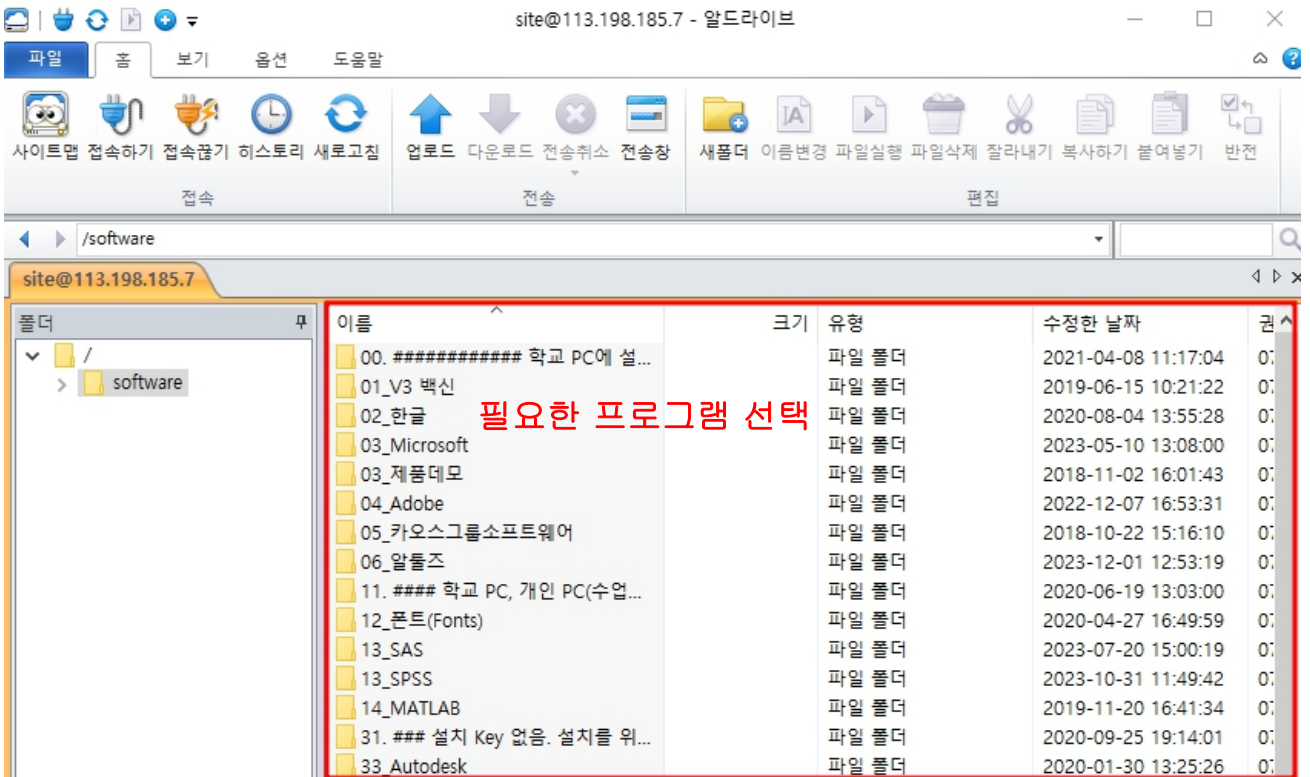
site@113.198.185.7 - 알드라이브

파일 홈 보기 옵션 도움말

사이트맵 접속하기 접속끊기 히스토리 새로고침
접속

업로드 다운로드 전송취소 전송창
전송

새폴더 이름변경 파일실행 파일삭제 잘라내기 복사하기 붙여넣기 반전
편집

/software

site@113.198.185.7

폴더
/
software

필요한 프로그램 선택

| 이름 | 크기 | 유형 | 수정한 날짜 | 권 |
|---|---|---|---|---|
| 00. ############ 학교 PC에 설... | | 파일 폴더 | 2021-04-08 11:17:04 | 0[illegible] |
| 01_V3 백신 | | 파일 폴더 | 2019-06-15 10:21:22 | 0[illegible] |
| 02_한글 | | 파일 폴더 | 2020-08-04 13:55:28 | 0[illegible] |
| 03_Microsoft | | 파일 폴더 | 2023-05-10 13:08:00 | 0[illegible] |
| 03_제품데모 | | 파일 폴더 | 2018-11-02 16:01:43 | 0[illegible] |
| 04_Adobe | | 파일 폴더 | 2022-12-07 16:53:31 | 0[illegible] |
| 05_카오스그룹소프트웨어 | | 파일 폴더 | 2018-10-22 15:16:10 | 0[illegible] |
| 06_알툴즈 | | 파일 폴더 | 2023-12-01 12:53:19 | 0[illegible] |
| 11. #### 학교 PC, 개인 PC(수업... | | 파일 폴더 | 2020-06-19 13:03:00 | 0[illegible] |
| 12_폰트(Fonts) | | 파일 폴더 | 2020-04-27 16:49:59 | 0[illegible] |
| 13_SAS | | 파일 폴더 | 2023-07-20 15:00:19 | 0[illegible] |
| 13_SPSS | | 파일 폴더 | 2023-10-31 11:49:42 | 0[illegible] |
| 14_MATLAB | | 파일 폴더 | 2019-11-20 16:41:34 | 0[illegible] |
| 31. ### 설치 Key 없음. 설치를 위... | | 파일 폴더 | 2020-09-25 19:14:01 | 0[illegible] |
| 33_Autodesk | | 파일 폴더 | 2020-01-30 13:25:26 | 0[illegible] |